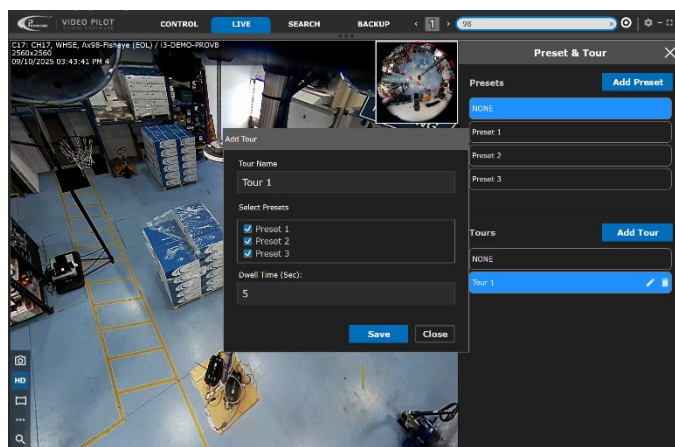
VIDEO PILOT
CONTROL
LIVE
SEARCH
BACKUP
1
98

C17: CH17, WHSE, Ax98-Fisheye (EOL) / i3-DEMO-PROVB
2560x2560
09/10/2025 03:43:41 PM

Preset & Tour

Presets
Add Preset
NONE
Preset 1
Preset 2
Preset 3

Tours
Add Tour
NONE
Tour 1

Add Tour
Tour Name
Tour 1
Select Presets
☑ Preset 1
☑ Preset 2
☑ Preset 3
Dwell Time (Sec):
5
Save
Close

HD